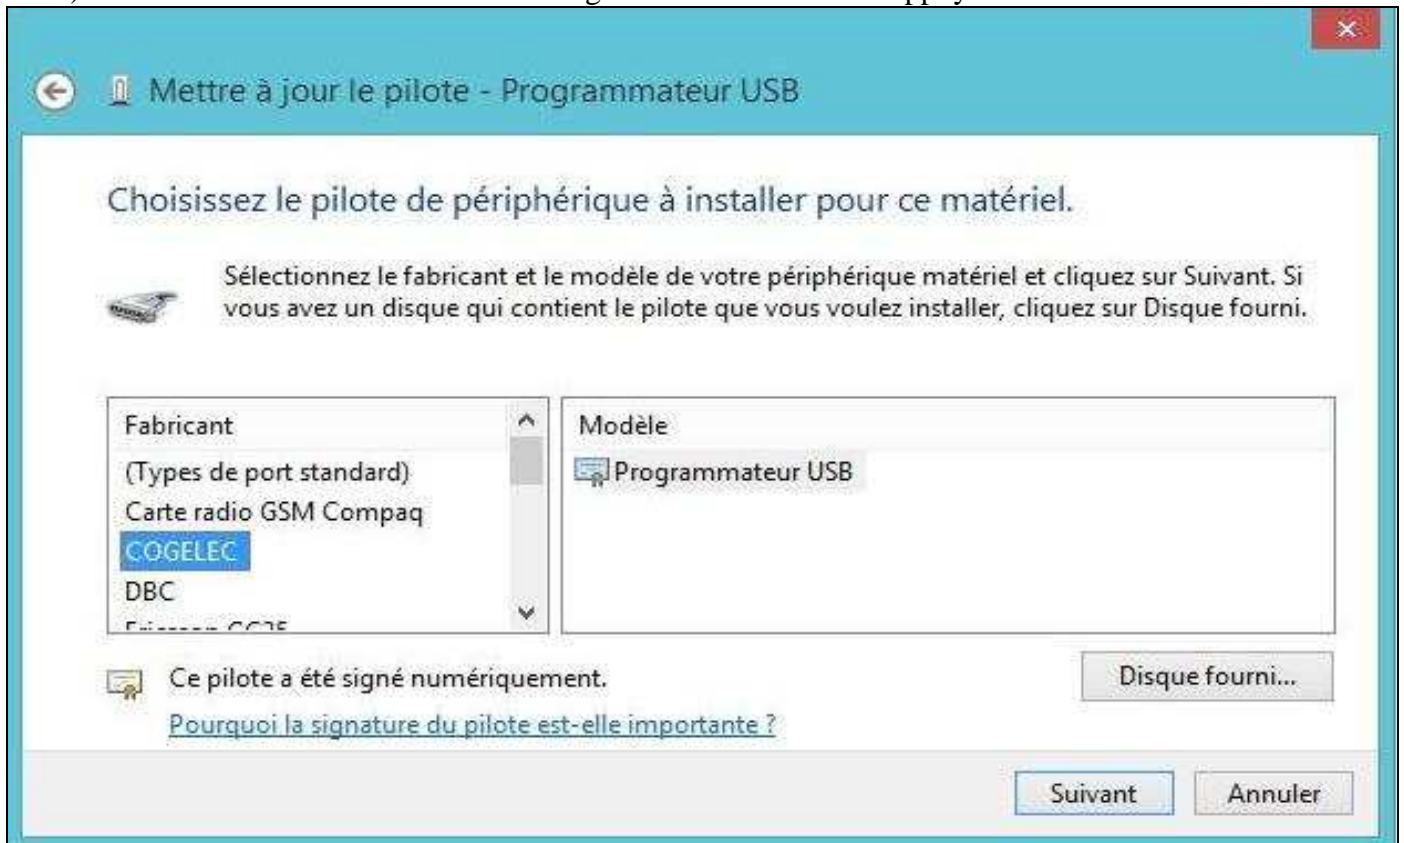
Mettre à jour le pilote - Programmateur USB

Choisissez le pilote de périphérique à installer pour ce matériel.

Sélectionnez le fabricant et le modèle de votre périphérique matériel et cliquez sur Suivant. Si vous avez un disque qui contient le pilote que vous voulez installer, cliquez sur Disque fourni.

| Fabricant |
|---|
| (Types de port standard) |
| Carte radio GSM Compaq |
| COGELEC |
| DBC |
| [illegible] |

| Modèle |
|---|
| Programmateur USB |

Ce pilote a été signé numériquement.

Pourquoi la signature du pilote est-elle importante ?

Disque fourni...

Suivant

Annuler